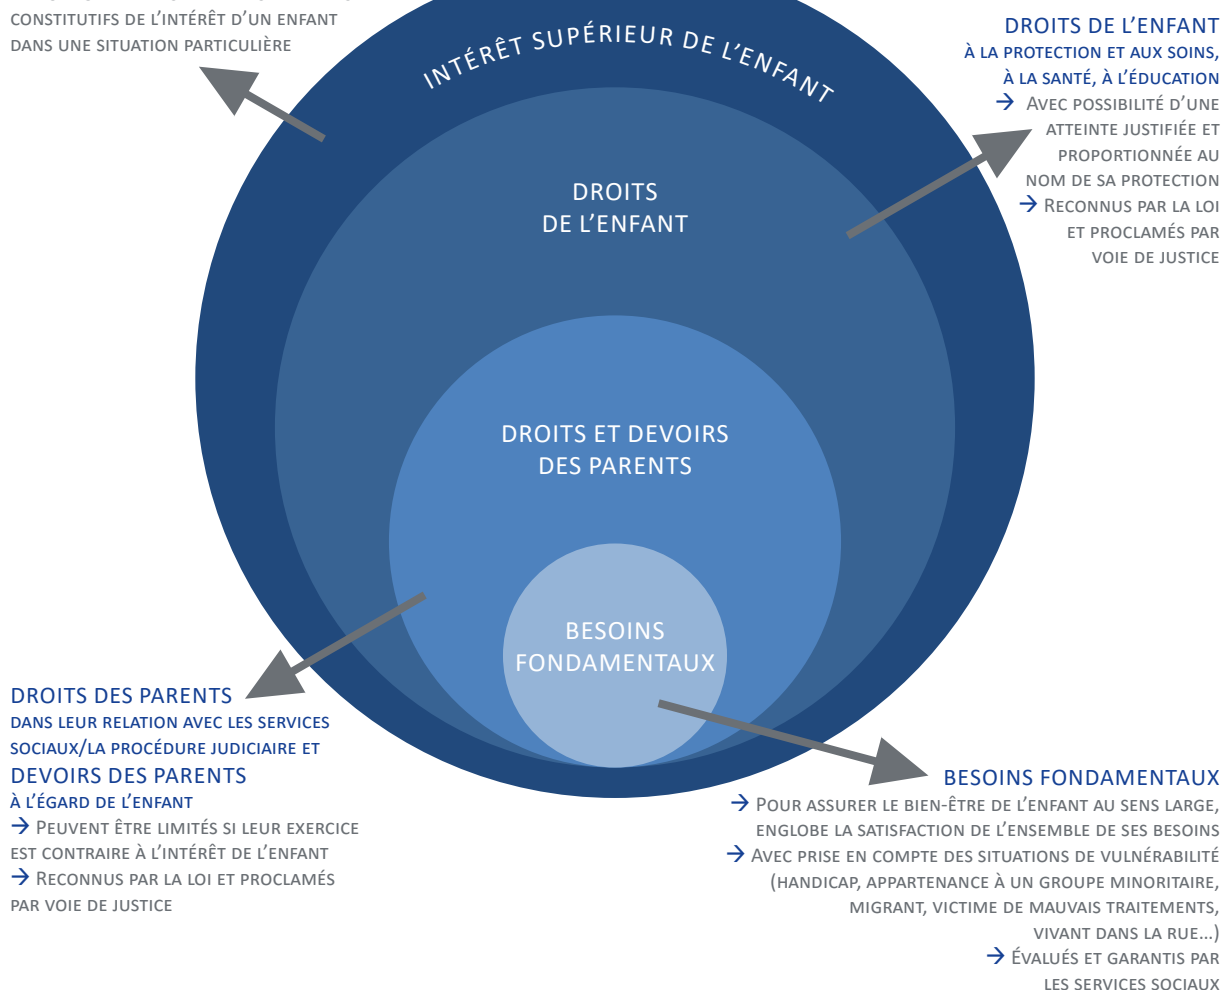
constitutifs de l'intérêt d'un enfant dans une situation particulière

Intérêt supérieur de l'enfant

Droits de l'enfant
à la protection et aux soins, à la santé, à l'éducation
→ Avec possibilité d'une atteinte justifiée et proportionnée au nom de sa protection
→ Reconnus par la loi et proclamés par voie de justice

Droits de l'enfant

Droits et devoirs des parents

Besoins fondamentaux

Droits des parents
dans leur relation avec les services sociaux/la procédure judiciaire et
Devoirs des parents
à l'égard de l'enfant
→ Peuvent être limités si leur exercice est contraire à l'intérêt de l'enfant
→ Reconnus par la loi et proclamés par voie de justice

Besoins fondamentaux
→ Pour assurer le bien-être de l'enfant au sens large, englobe la satisfaction de l'ensemble de ses besoins
→ Avec prise en compte des situations de vulnérabilité (handicap, appartenance à un groupe minoritaire, migrant, victime de mauvais traitements, vivant dans la rue...)
→ Évalués et garantis par les services sociaux